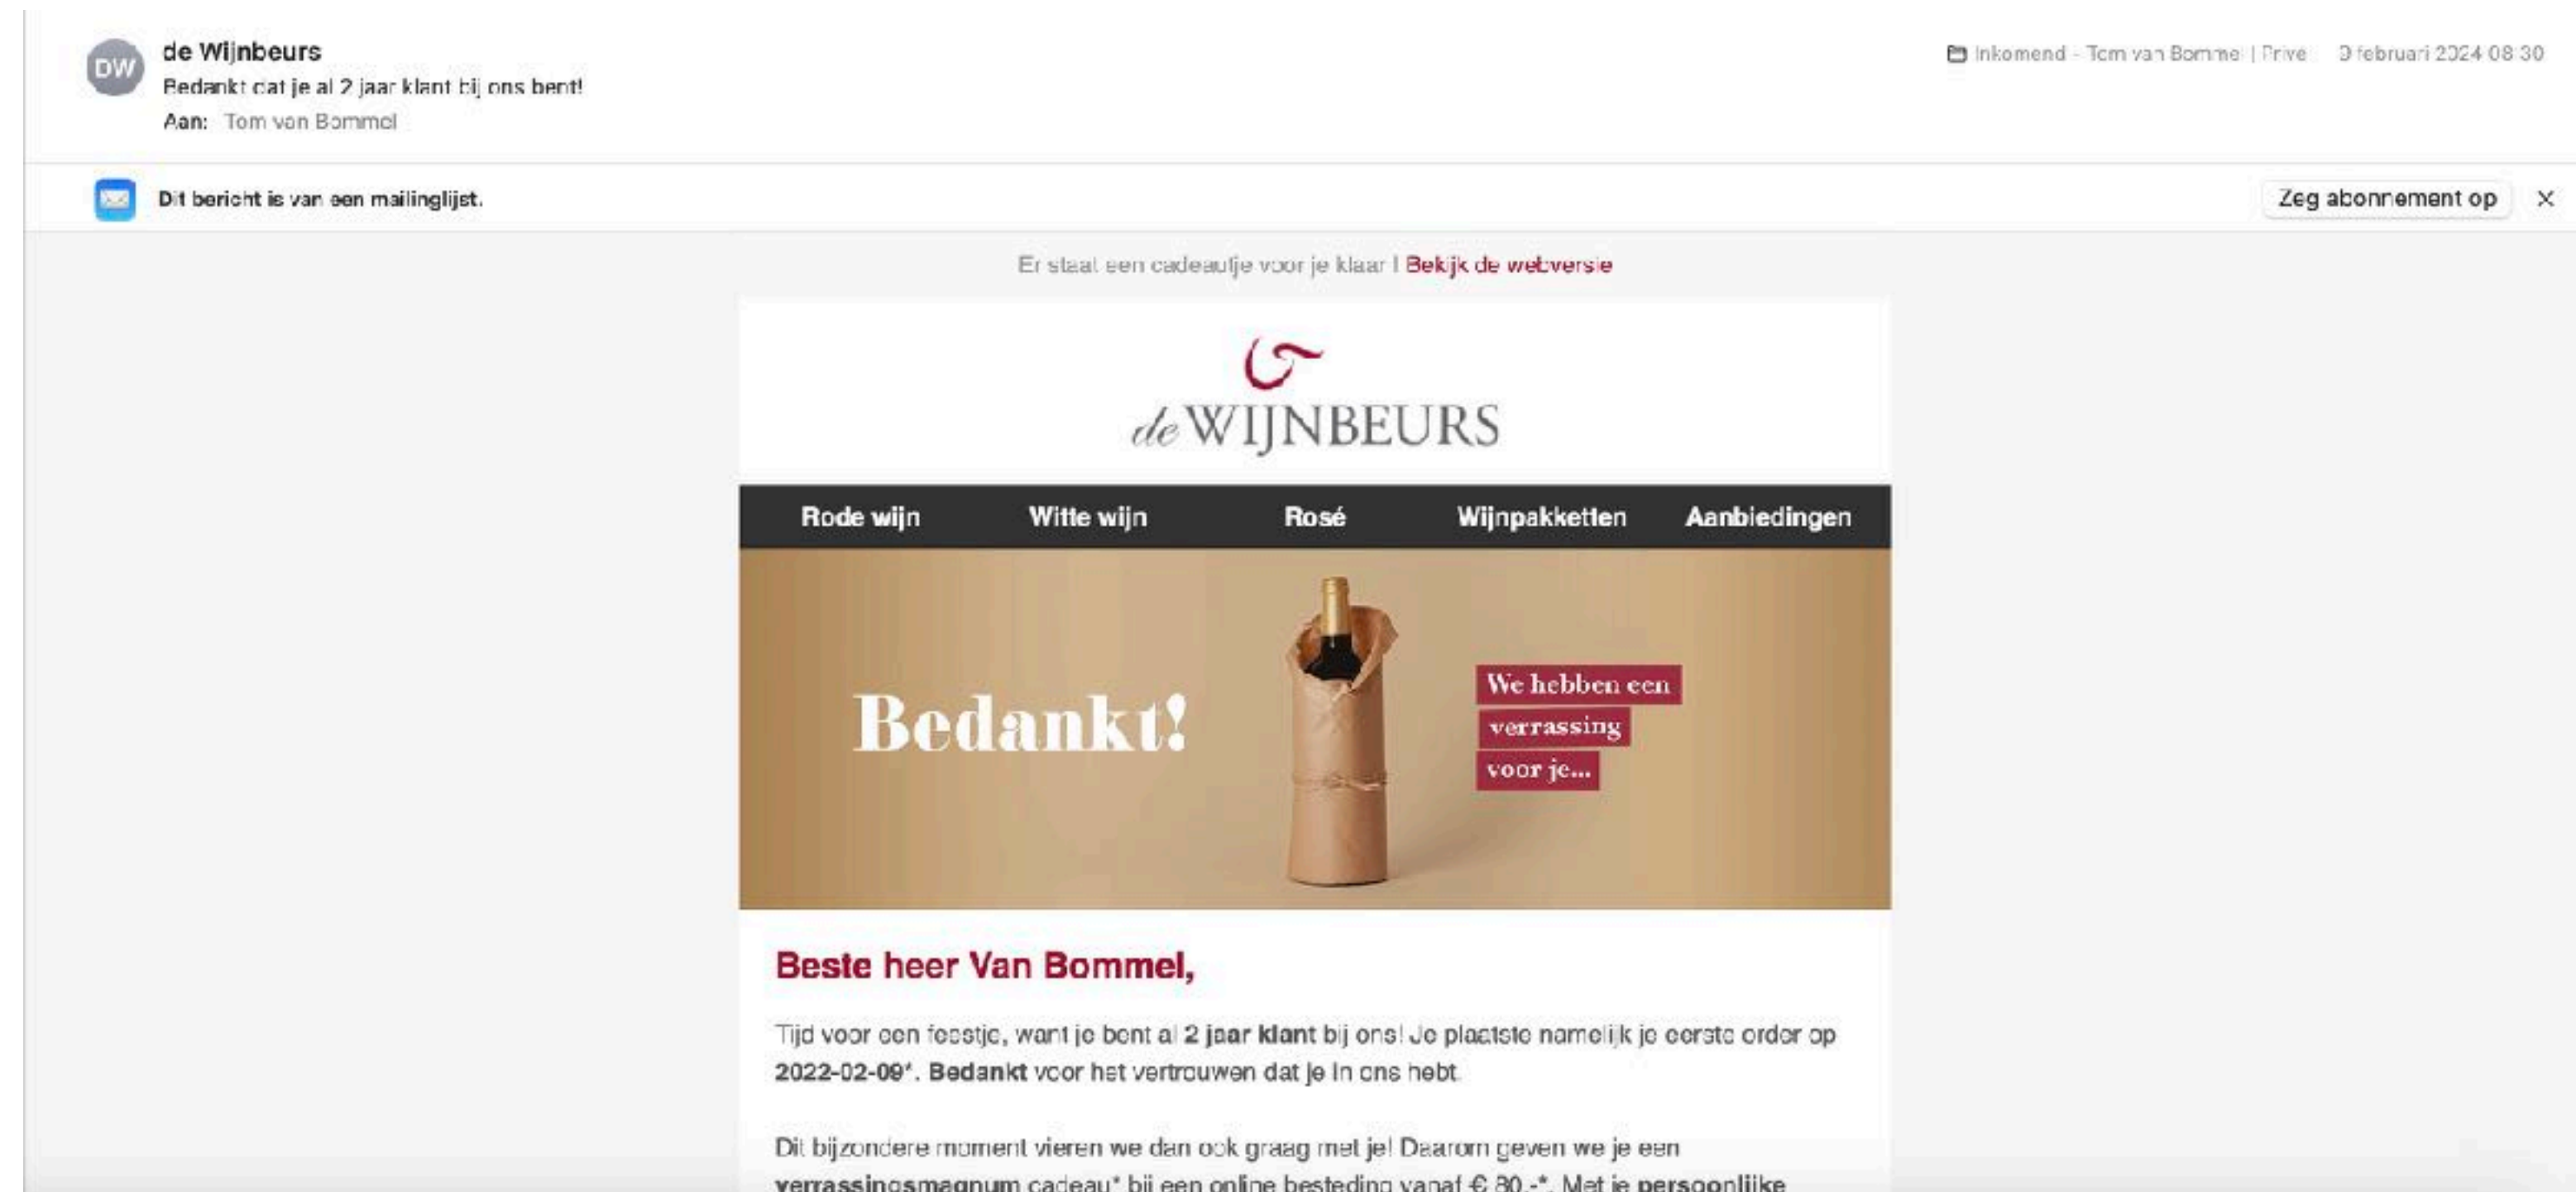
DW

de Wijnbeurs
Bedankt dat je al 2 jaar klant bij ons bent!
Aan: Tom van Bommel

Inkomend - Tom van Bommel | Prive 9 februari 2024 08:30

Dit bericht is van een mailinglijst.

Zeg abonnement op

Er staat een cadeautje voor je klaar | Bekijk de webversie

de WIJNBEURS

Rode wijn Witte wijn Rosé Wijnpakketten Aanbiedingen

Bedankt!

We hebben een verrassing voor je...

Beste heer Van Bommel,

Tijd voor een feestje, want je bent al 2 jaar klant bij ons! Je plaatste namelijk je eerste order op 2022-02-09*. Bedankt voor het vertrouwen dat je in ons hebt.

Dit bijzondere moment vieren we dan ook graag met je! Daarom geven we je een verrassingsmagnum cadeau* bij een online besteding vanaf € 80,-*. Met je persoonlijke